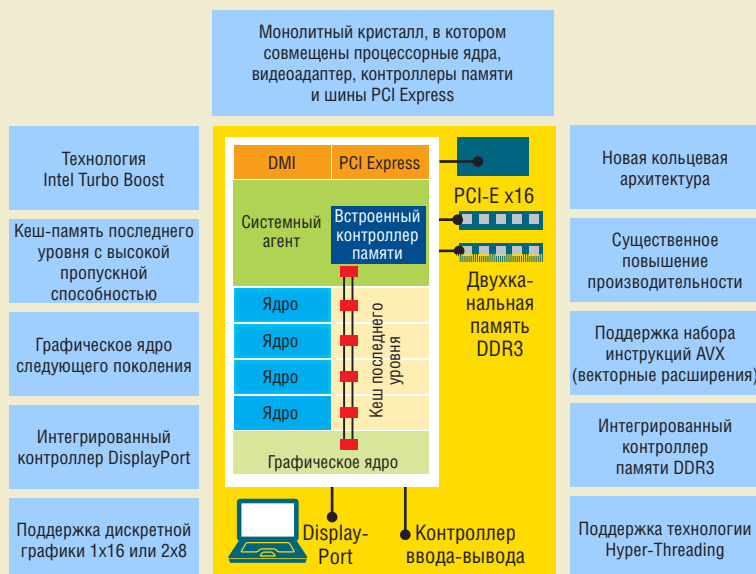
Монолитный кристалл, в котором совмещены процессорные ядра, видеоадаптер, контроллеры памяти и шины PCI Express

Технология Intel Turbo Boost

Кеш-память последнего уровня с высокой пропускной способностью

Графическое ядро следующего поколения

Интегрированный контроллер DisplayPort

Поддержка дискретной графики 1x16 или 2x8

DMI

PCI Express

Системный агент

Встроенный контроллер памяти

Ядро

Ядро

Ядро

Ядро

Кеш последнего уровня

Графическое ядро

PCI-E x16

Двухканальная память DDR3

Display-Port

Контроллер ввода-вывода

Новая кольцевая архитектура

Существенное повышение производительности

Поддержка набора инструкций AVX (векторные расширения)

Интегрированный контроллер памяти DDR3

Поддержка технологии Hyper-Threading